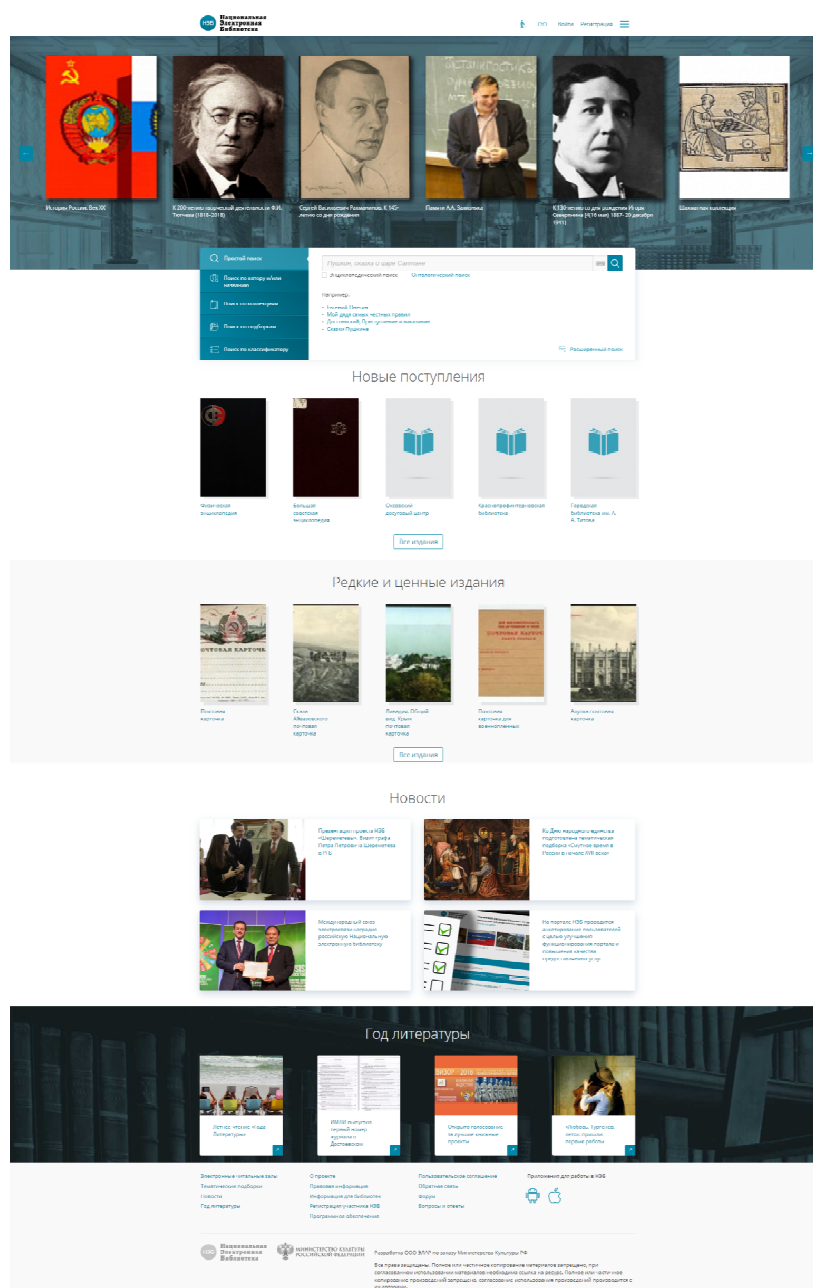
НЭБ Национальная Электронная Библиотека

Войти Регистрация

История России. Век XX

К 200-летию со дня рождения Ф.И. Тютчева (1818–2018)

Сергей Васильевич Рахманинов. К 145-летию со дня рождения

Памяти А.А. Зализняка

К 130-летию со дня рождения Игоря Северянина

Шахматная культура

Простой поиск

Поиск по автору и/или названию

Поиск по коллекциям

Поиск по подборкам

Поиск по классификатору

Пример: сказка о царе Салтане

Энциклопедический поиск

Например:

Расширенный поиск

Новые поступления

Философская энциклопедия

Большая советская энциклопедия

Все издания

Редкие и ценные издания

Почтовая карточка

Все издания

Новости

Год литературы

Электронные читальные залы
Тематические подборки
Новости
Год литературы

О проекте
Правовая информация
Информация для библиотек
Регистрация участников НЭБ
Программное обеспечение

Пользовательское соглашение
Обратная связь
Форум
Вопросы и ответы

Приложение для работы в НЭБ

Национальная Электронная Библиотека

Министерство культуры Российской Федерации

Все права защищены.